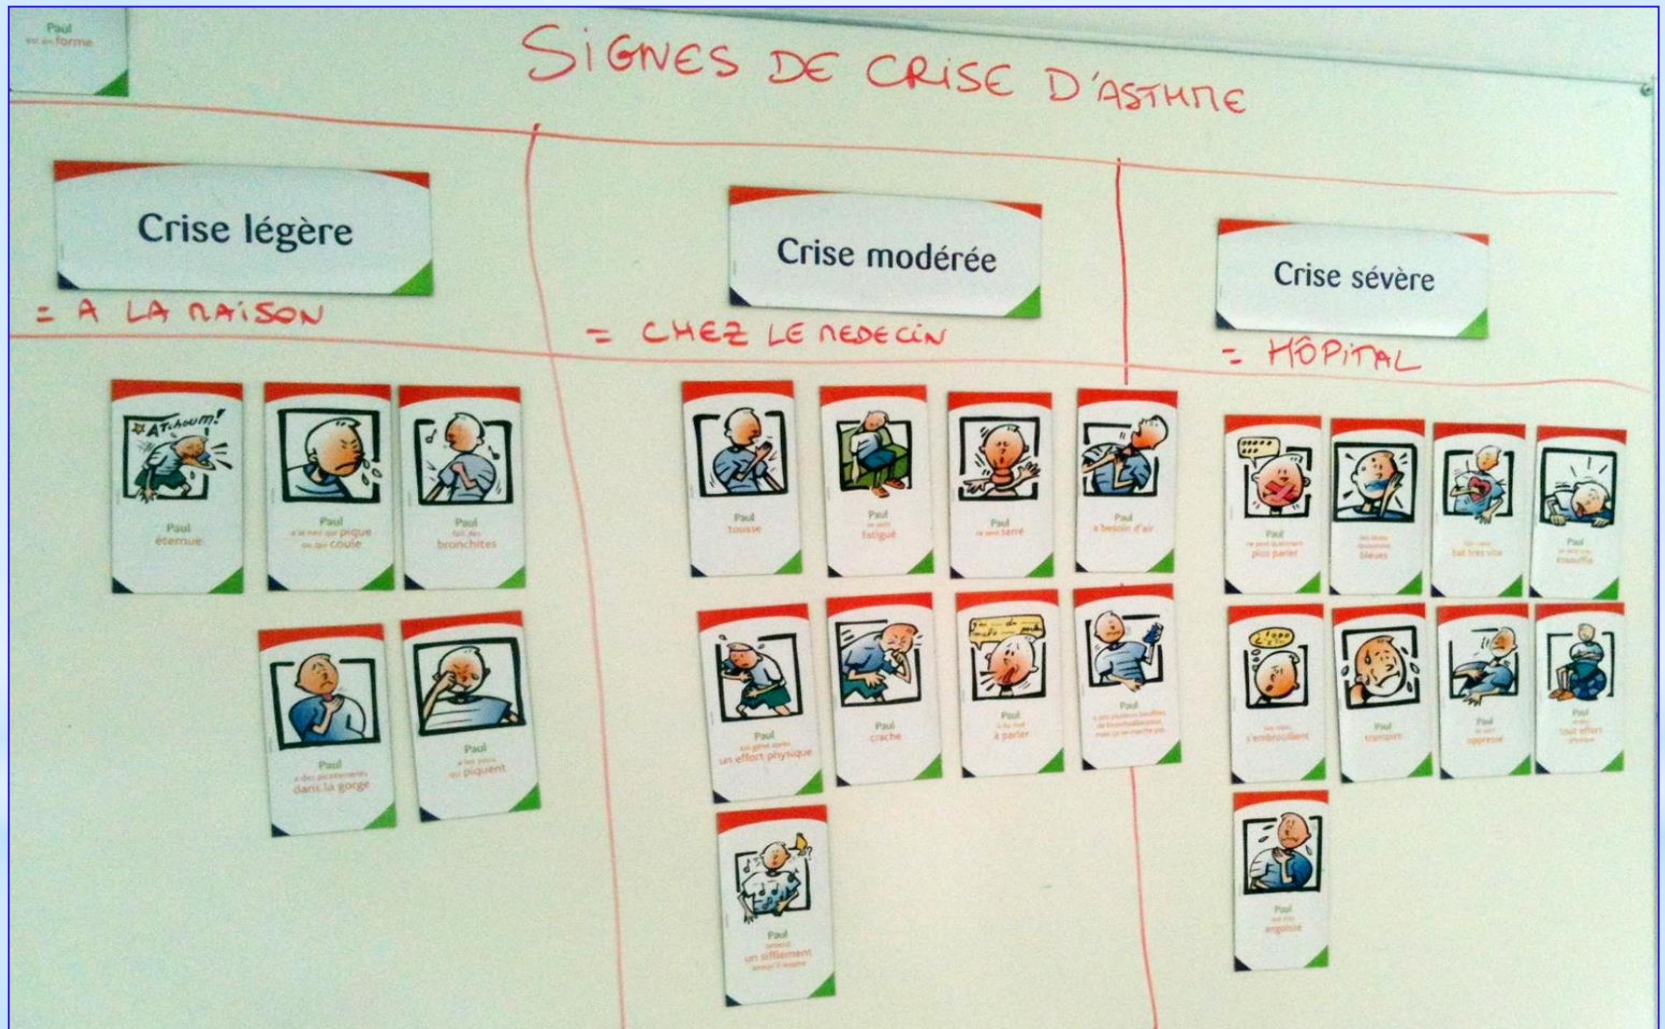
Paul est en forme

SIGNES DE CRISE D'ASTHME

Crise légère

= A LA MAISON

Crise modérée

= CHEZ LE MEDECIN

Crise sévère

= HÔPITAL

ATCHOUM!

Paul éternue

Paul a le nez qui pique ou qui coule

Paul fait des bronchites

Paul a des picotements dans la gorge

Paul a les yeux qui piquent

Paul tousse

Paul se sent fatigué

Paul se sent serré

Paul a besoin d'air

Paul est gêné après un effort physique

Paul crache

Paul a du mal à parler

Paul a pris plusieurs bouffées de bronchodilatateur mais ça ne marche pas

Paul entend un sifflement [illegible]

Paul ne peut quasiment plus parler

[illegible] bleues

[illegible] bat très vite

Paul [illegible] essouffle

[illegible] s'embrouillent

Paul transpire

Paul se sent oppressé

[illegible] tout effort physique

Paul est très angoissé